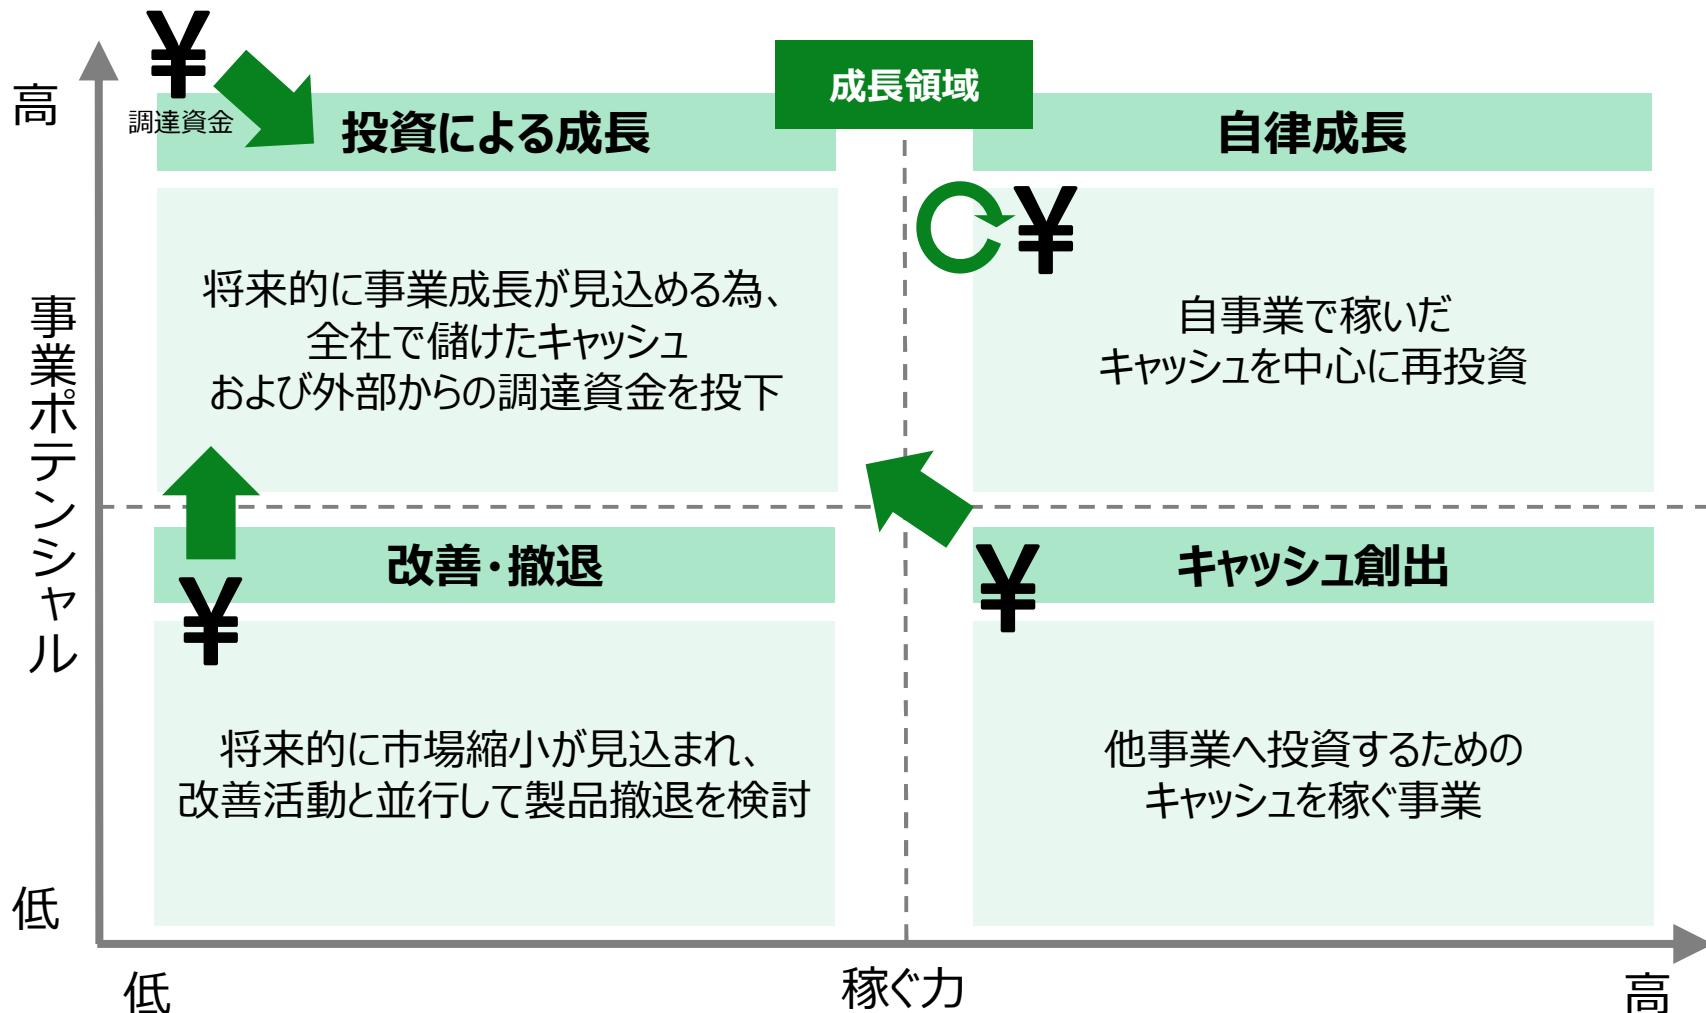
高

¥

調達資金

投資による成長

成長領域

自律成長

将来的に事業成長が見込める為、全社で儲けたキャッシュおよび外部からの調達資金を投下

¥

自事業で稼いだキャッシュを中心に再投資

事業ポテンシャル

改善・撤退

¥

¥

キャッシュ創出

将来的に市場縮小が見込まれ、改善活動と並行して製品撤退を検討

他事業へ投資するためのキャッシュを稼ぐ事業

低

低

稼ぐ力

高